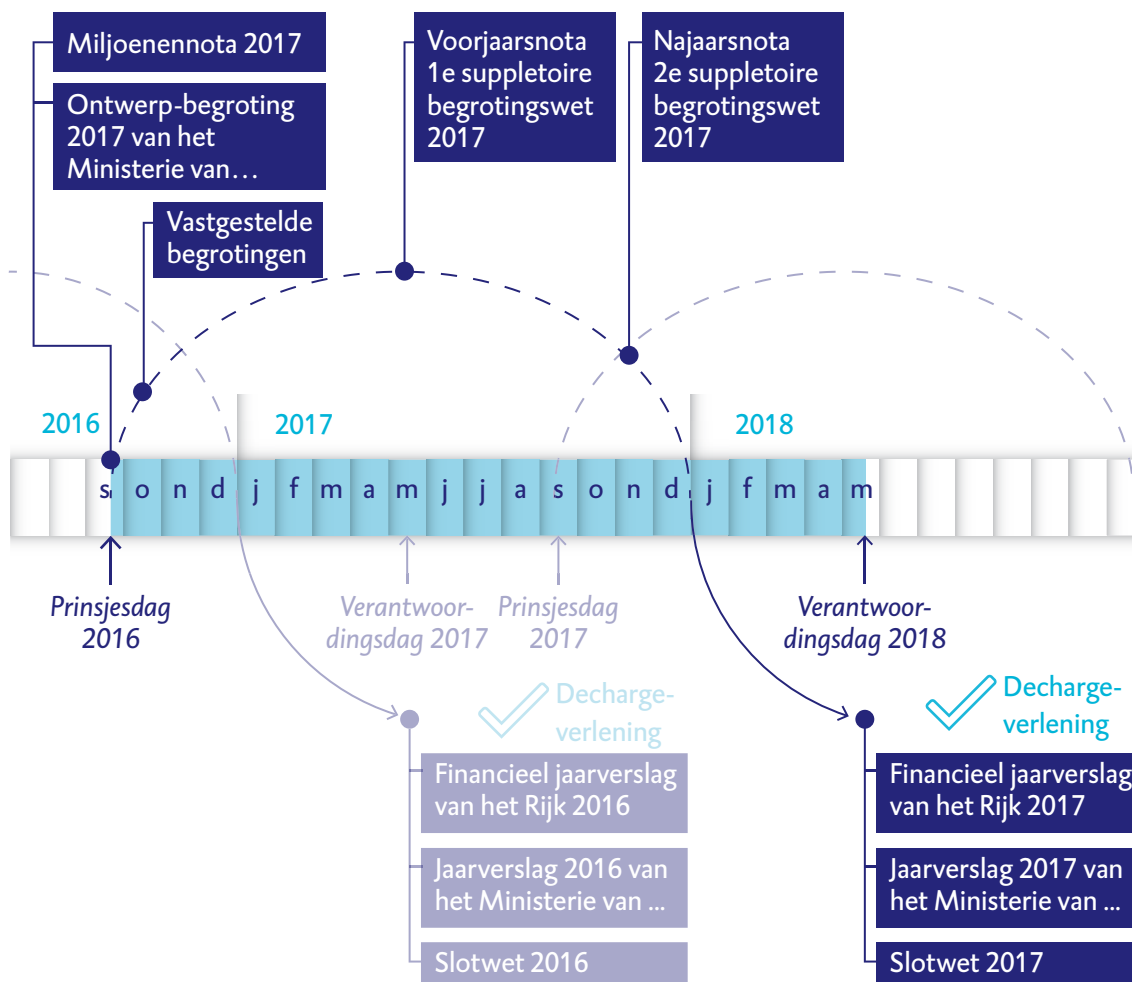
Miljoenennota 2017

Ontwerp-begroting 2017 van het Ministerie van…

Vastgestelde begrotingen

Voorjaarsnota 1e suppletoire begrotingswet 2017

Najaarsnota 2e suppletoire begrotingswet 2017

2016

2017

2018

s o n d j f m a m j j a s o n d j f m a m

Prinsjesdag 2016

Verantwoordingsdag 2017

Prinsjesdag 2017

Verantwoordingsdag 2018

Dechargeverlening

Financieel jaarverslag van het Rijk 2016

Jaarverslag 2016 van het Ministerie van ...

Slotwet 2016

Dechargeverlening

Financieel jaarverslag van het Rijk 2017

Jaarverslag 2017 van het Ministerie van ...

Slotwet 2017